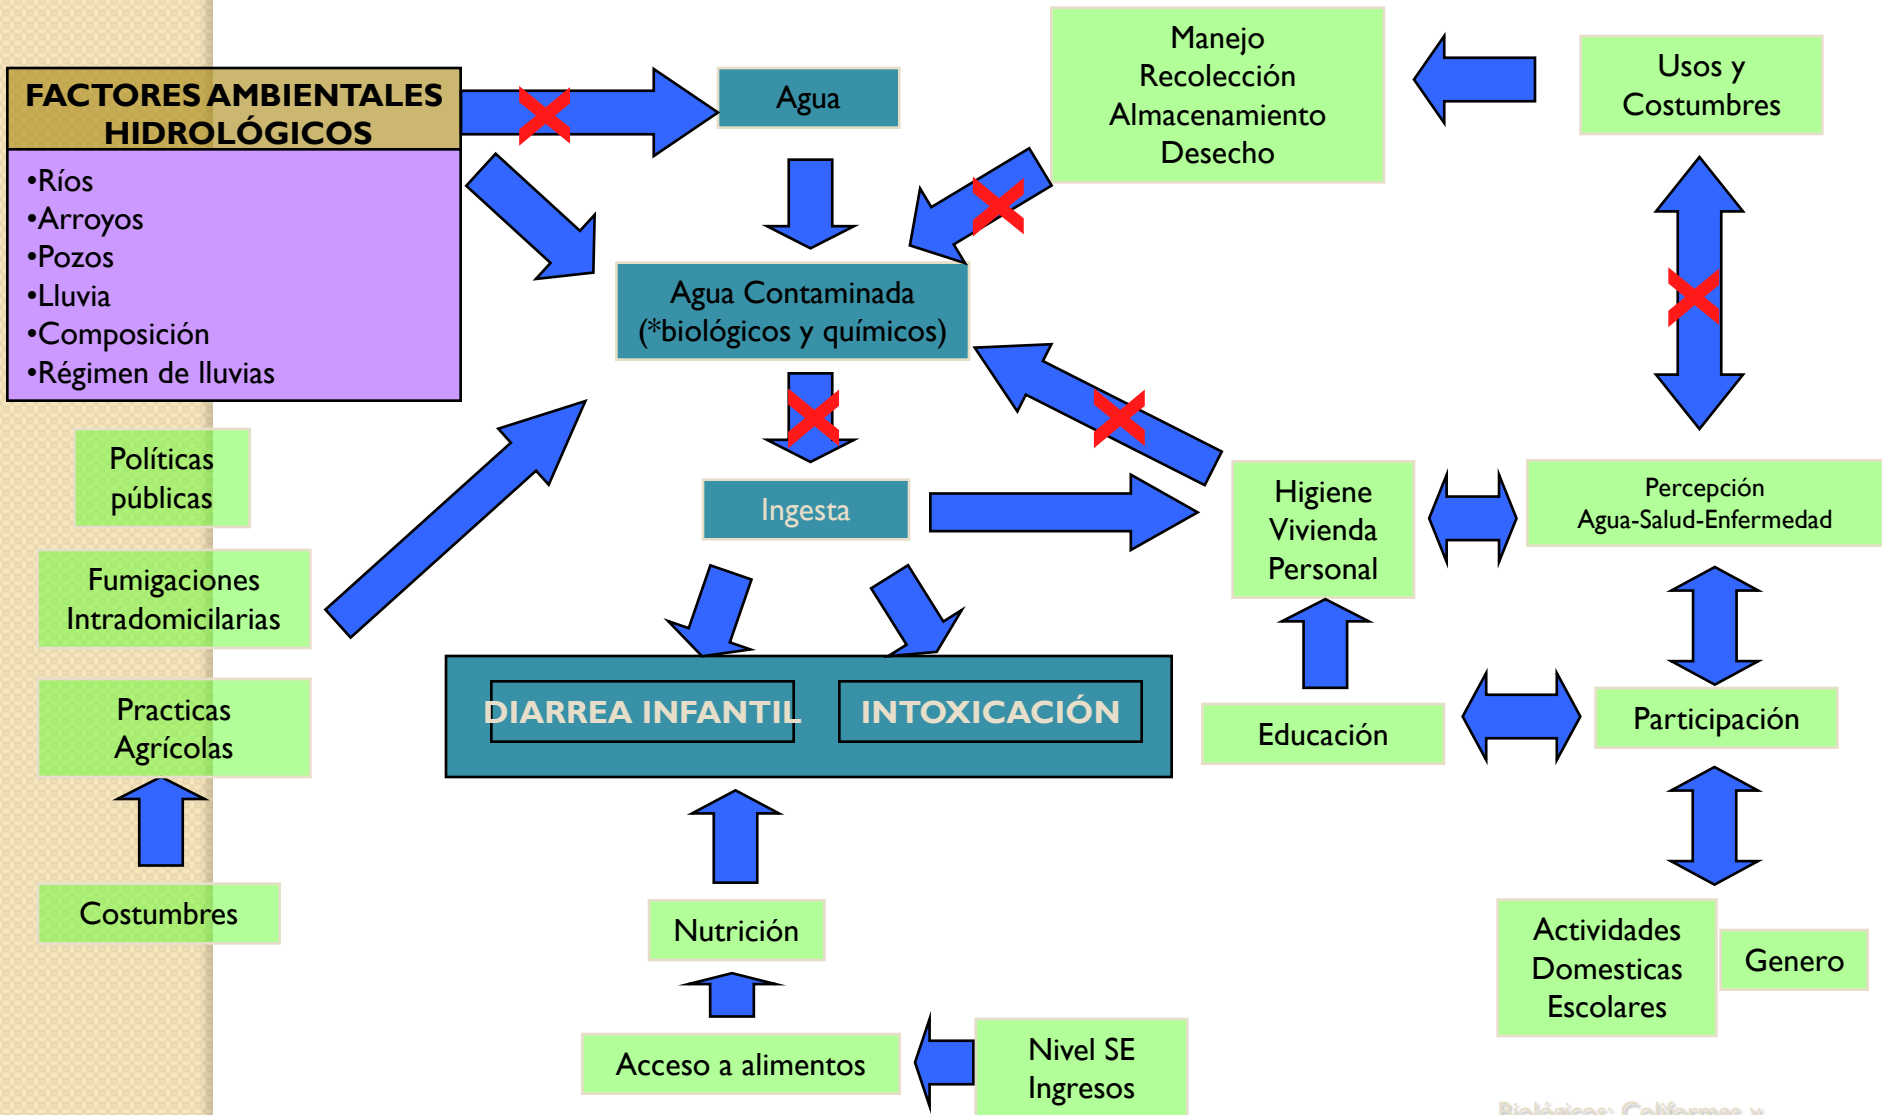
FACTORES AMBIENTALES HIDROLÓGICOS

•Ríos
•Arroyos
•Pozos
•Lluvia
•Composición
•Régimen de lluvias

Agua

Manejo
Recolección
Almacenamiento
Desecho

Usos y Costumbres

Agua Contaminada
(*biológicos y químicos)

Políticas públicas

Ingesta

Higiene
Vivienda
Personal

Percepción
Agua-Salud-Enfermedad

Fumigaciones Intradomicilarias

Practicas Agrícolas

DIARREA INFANTIL

INTOXICACIÓN

Educación

Participación

Costumbres

Nutrición

Actividades
Domesticas
Escolares

Genero

Acceso a alimentos

Nivel SE
Ingresos

Biológicos: Coliformes y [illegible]